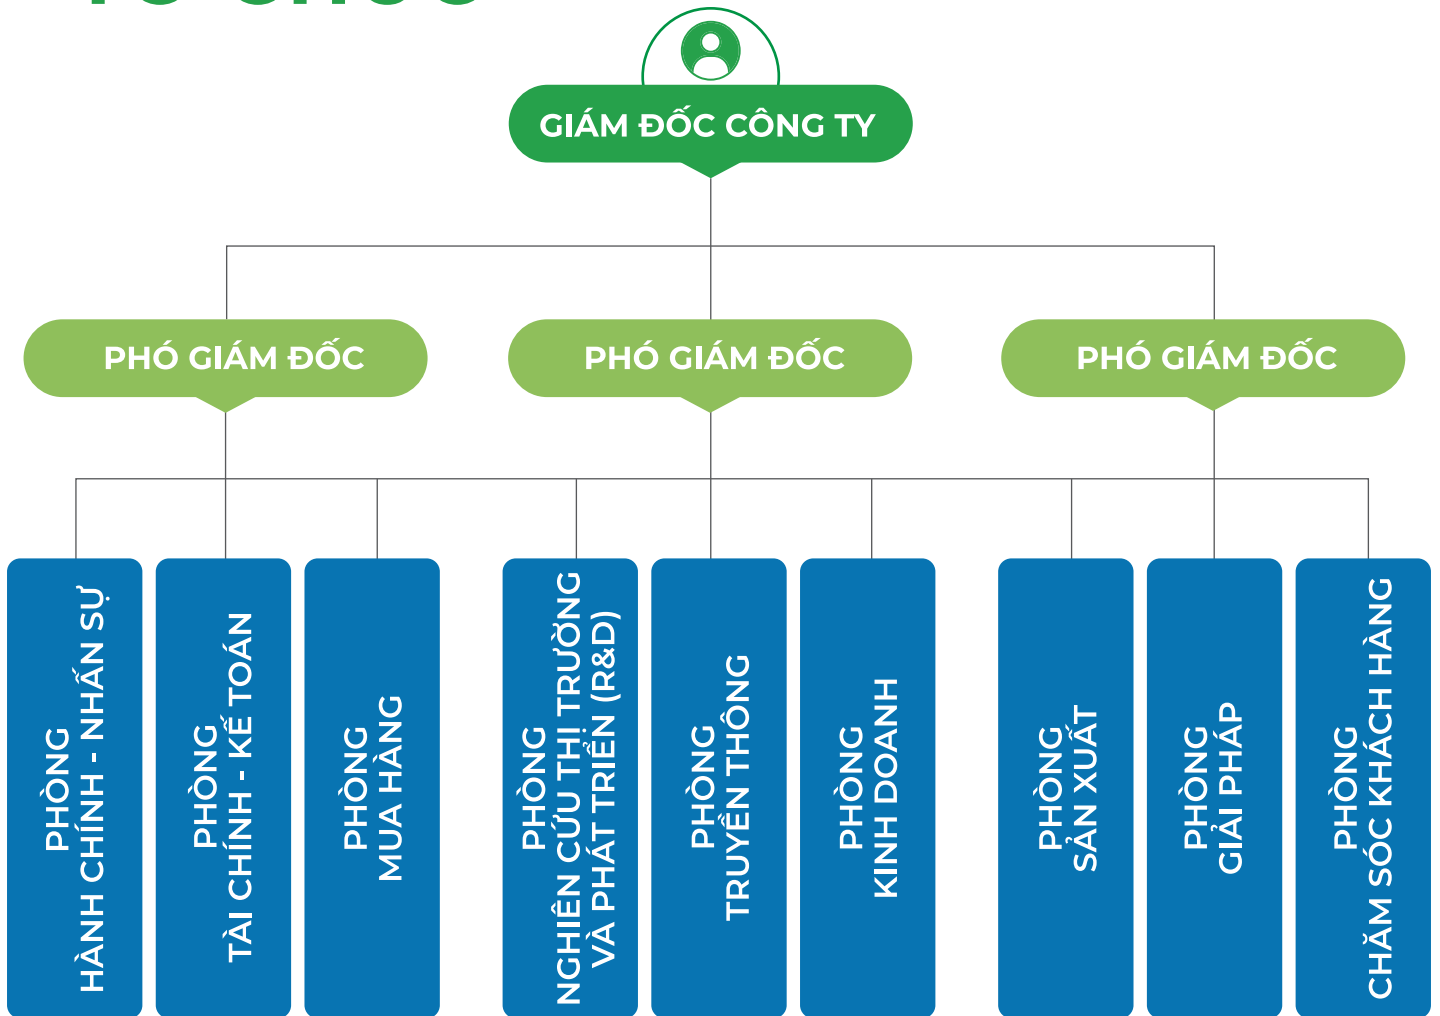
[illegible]

GIÁM ĐỐC CÔNG TY

PHÓ GIÁM ĐỐC

PHÓ GIÁM ĐỐC

PHÓ GIÁM ĐỐC

PHÒNG HÀNH CHÍNH - NHÂN SỰ

PHÒNG TÀI CHÍNH - KẾ TOÁN

PHÒNG MUA HÀNG

PHÒNG NGHIÊN CỨU THỊ TRƯỜNG VÀ PHÁT TRIỂN (R&D)

PHÒNG TRUYỀN THÔNG

PHÒNG KINH DOANH

PHÒNG SẢN XUẤT

PHÒNG GIẢI PHÁP

PHÒNG CHĂM SÓC KHÁCH HÀNG